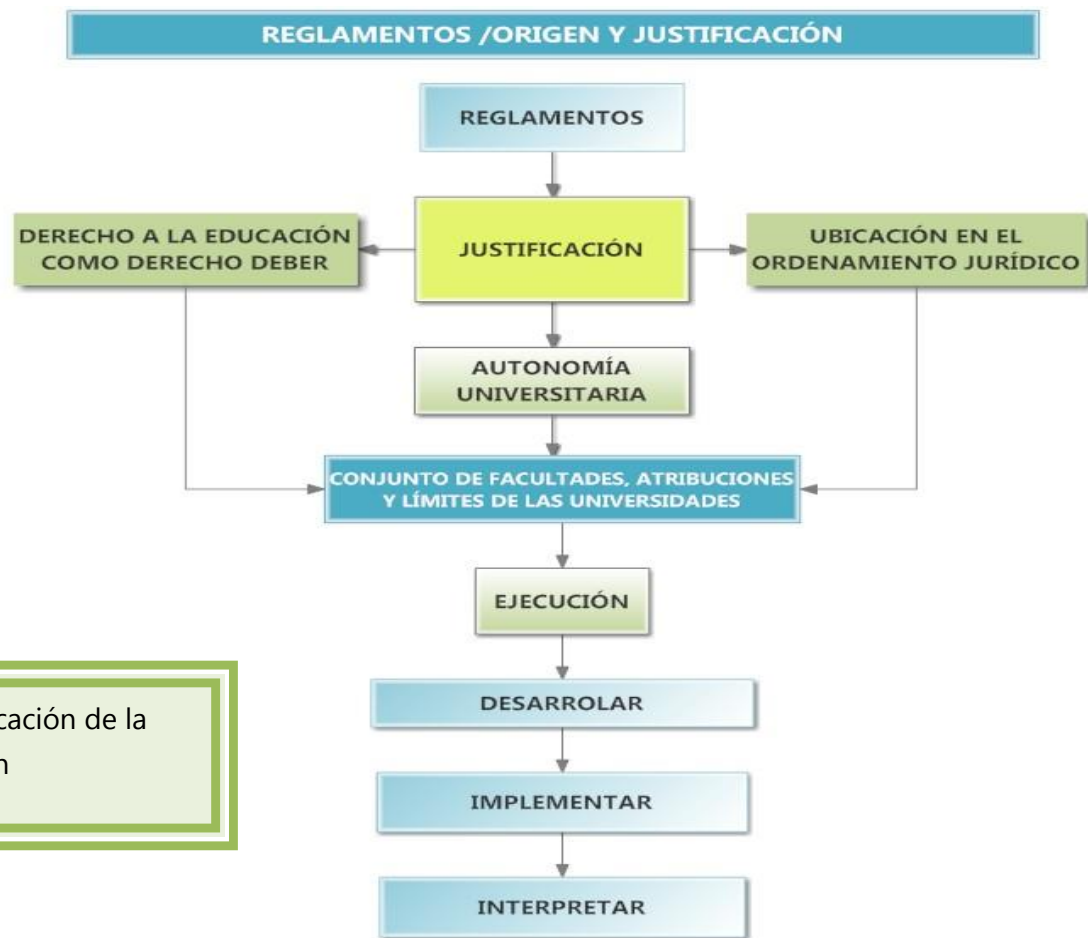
REGLAMENTOS /ORIGEN Y JUSTIFICACIÓN

REGLAMENTOS

DERECHO A LA EDUCACIÓN COMO DERECHO DEBER

JUSTIFICACIÓN

UBICACIÓN EN EL ORDENAMIENTO JURÍDICO

AUTONOMÍA UNIVERSITARIA

CONJUNTO DE FACULTADES, ATRIBUCIONES Y LÍMITES DE LAS UNIVERSIDADES

EJECUCIÓN

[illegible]cación de la
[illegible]n

DESARROLAR

IMPLEMENTAR

INTERPRETAR